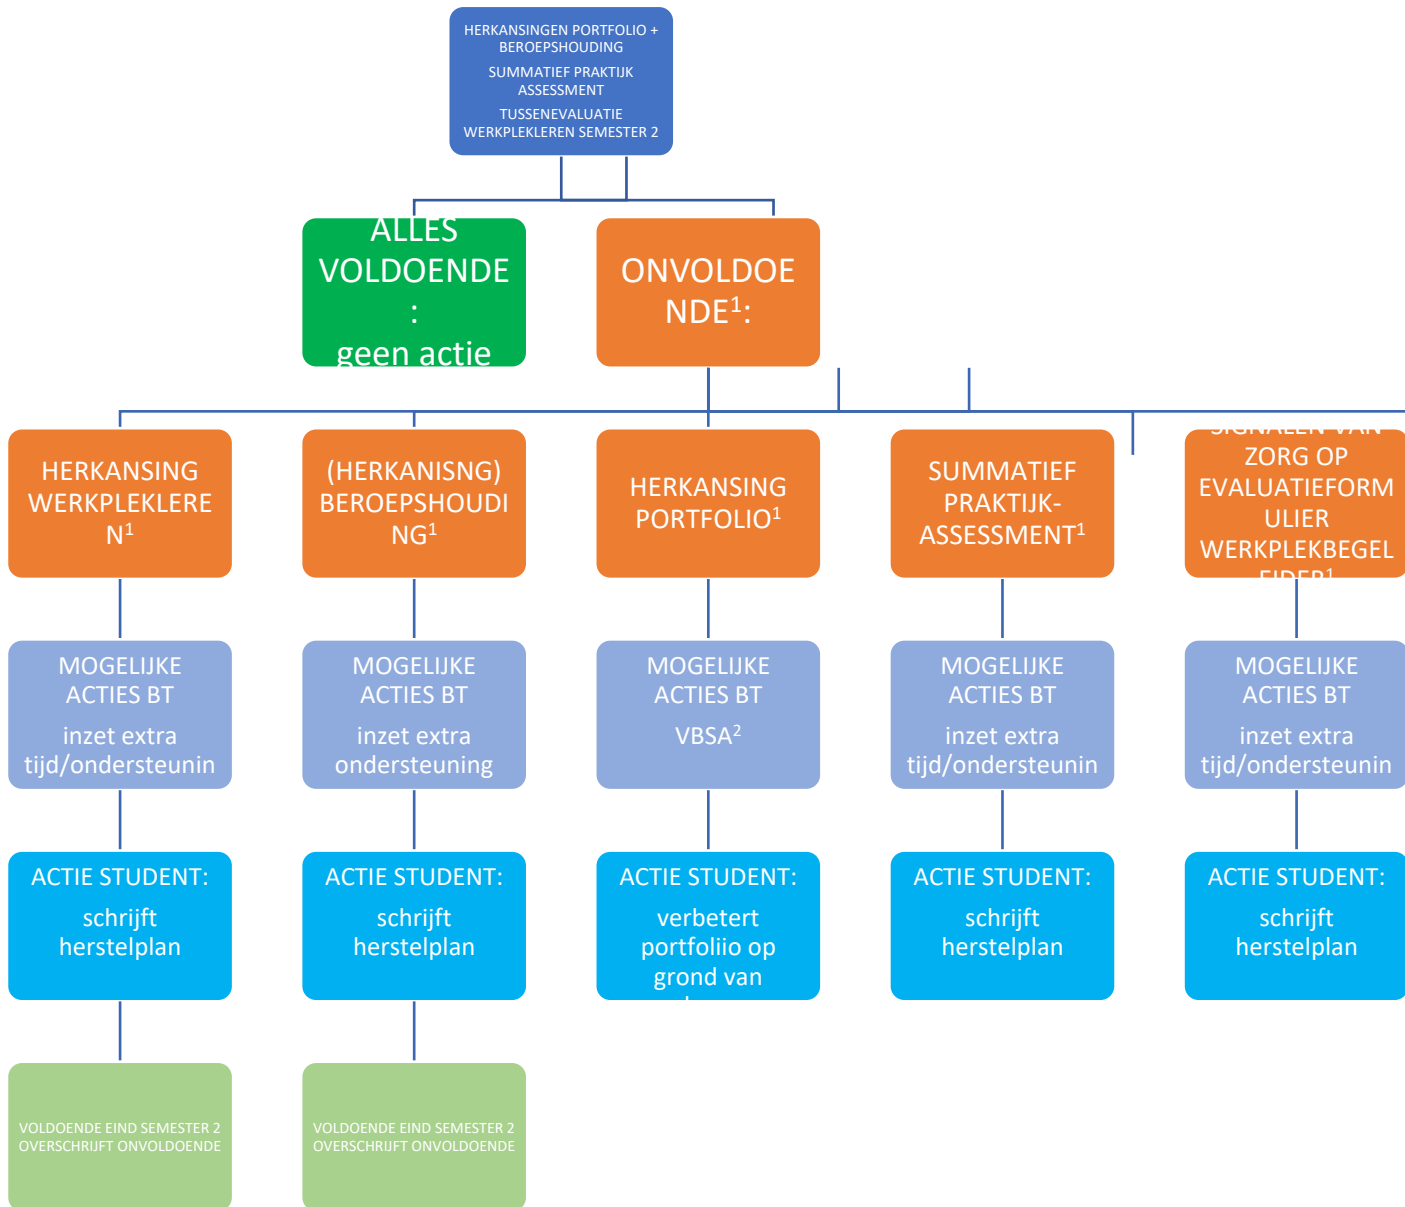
HERKANSINGEN PORTFOLIO + BEROEPSHOUDING

SUMMATIEF PRAKTIJK ASSESSMENT

TUSSENEVALUATIE WERKPLEKLEREN SEMESTER 2

ALLES VOLDOENDE : geen actie

ONVOLDOENDE$^1$:

HERKANSING WERKPLEKLEREN$^1$

(HERKANISNG) BEROEPSHOUDING$^1$

HERKANSING PORTFOLIO$^1$

SUMMATIEF PRAKTIJK-ASSESSMENT$^1$

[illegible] ZORG OP EVALUATIEFORMULIER WERKPLEKBEGELEIDER$^1$

MOGELIJKE ACTIES BT

inzet extra tijd/ondersteunin

MOGELIJKE ACTIES BT

inzet extra ondersteuning

MOGELIJKE ACTIES BT

VBSA$^2$

MOGELIJKE ACTIES BT

inzet extra tijd/ondersteunin

MOGELIJKE ACTIES BT

inzet extra tijd/ondersteunin

ACTIE STUDENT:

schrijft herstelplan

ACTIE STUDENT:

schrijft herstelplan

ACTIE STUDENT:

verbetert portfoliio op grond van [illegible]

ACTIE STUDENT:

schrijft herstelplan

ACTIE STUDENT:

schrijft herstelplan

VOLDOENDE EIND SEMESTER 2 OVERSCHRIJFT ONVOLDOENDE

VOLDOENDE EIND SEMESTER 2 OVERSCHRIJFT ONVOLDOENDE